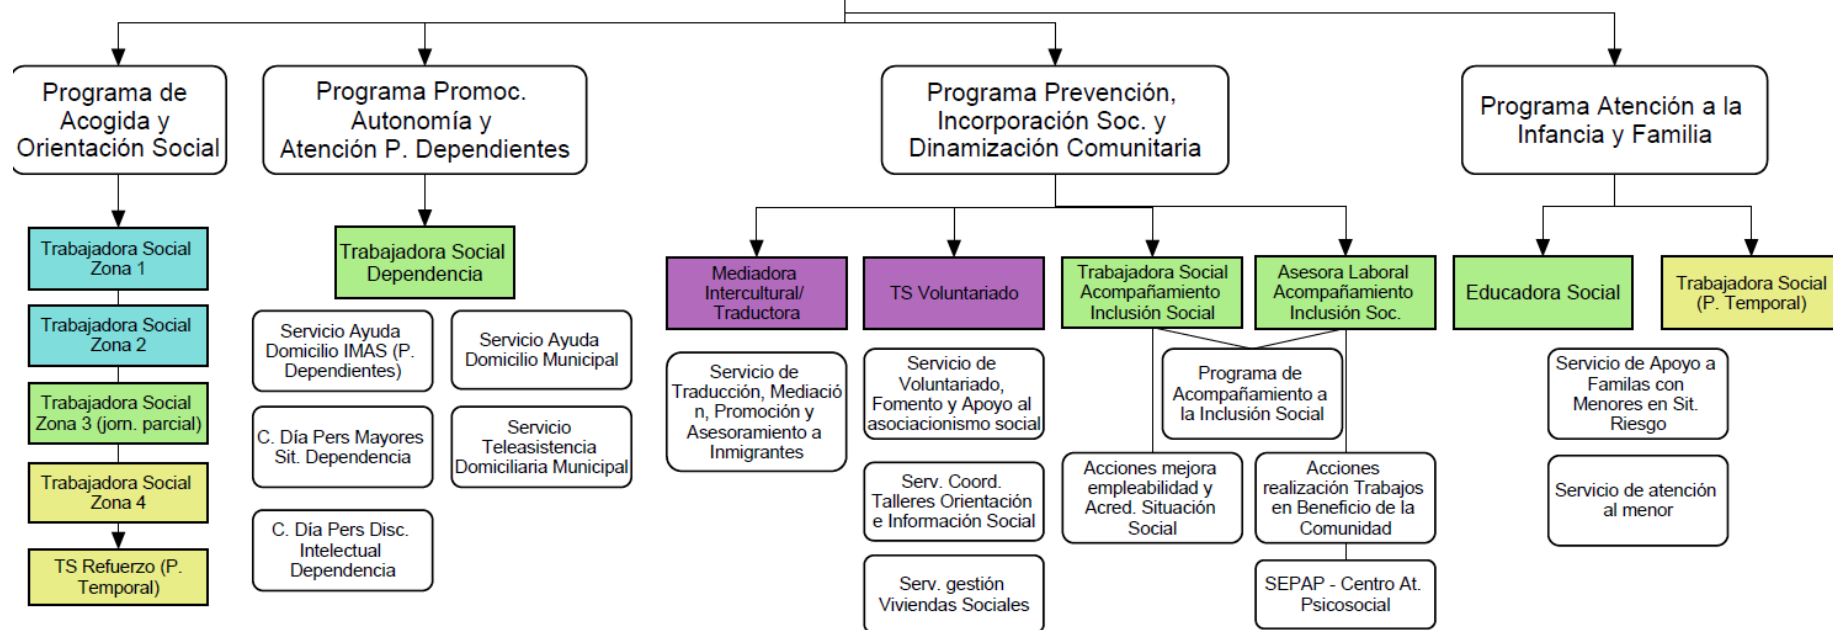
Programa de Acogida y Orientación Social

Trabajadora Social Zona 1

Trabajadora Social Zona 2

Trabajadora Social Zona 3 (jorn. parcial)

Trabajadora Social Zona 4

TS Refuerzo (P. Temporal)

Programa Promoc. Autonomía y Atención P. Dependientes

Trabajadora Social Dependencia

Servicio Ayuda Domicilio IMAS (P. Dependientes)

Servicio Ayuda Domicilio Municipal

C. Día Pers Mayores Sit. Dependencia

Servicio Teleasistencia Domiciliaria Municipal

C. Día Pers Disc. Intelectual Dependencia

Programa Prevención, Incorporación Soc. y Dinamización Comunitaria

Mediadora Intercultural/ Traductora

Servicio de Traducción, Mediación, Promoción y Asesoramiento a Inmigrantes

TS Voluntariado

Servicio de Voluntariado, Fomento y Apoyo al asociacionismo social

Serv. Coord. Talleres Orientación e Información Social

Serv. gestión Viviendas Sociales

Trabajadora Social Acompañamiento Inclusión Social

Asesora Laboral Acompañamiento Inclusión Soc.

Programa de Acompañamiento a la Inclusión Social

Acciones mejora empleabilidad y Acred. Situación Social

Acciones realización Trabajos en Beneficio de la Comunidad

SEPAP - Centro At. Psicosocial

Programa Atención a la Infancia y Familia

Educadora Social

Trabajadora Social (P. Temporal)

Servicio de Apoyo a Familas con Menores en Sit. Riesgo

Servicio de atención al menor